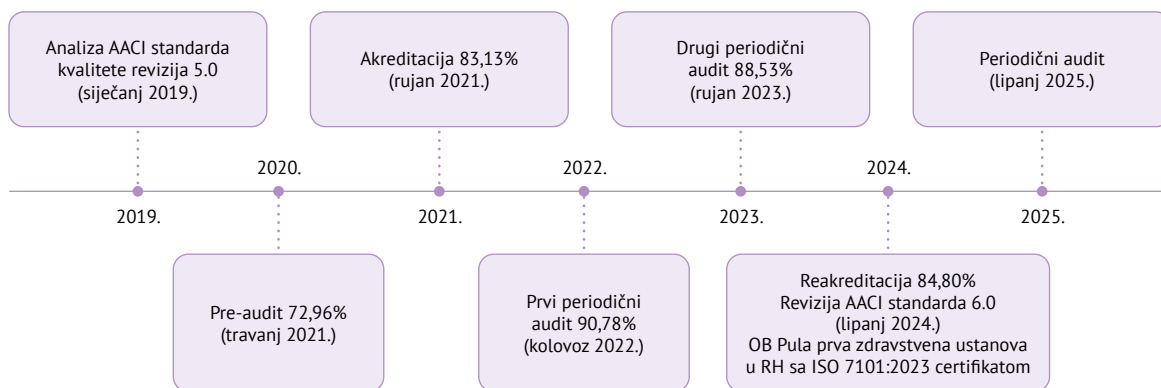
Analiza AACI standarda kvalitete revizija 5.0 (siječanj 2019.)

Akreditacija 83,13% (rujan 2021.)

Drugi periodični audit 88,53% (rujan 2023.)

Periodični audit (lipanj 2025.)

2020.

2022.

2024.

2019.

2021.

2023.

2025.

Pre-audit 72,96% (travanj 2021.)

Prvi periodični audit 90,78% (kolovoz 2022.)

Reakreditacija 84,80%
Revizija AACI standarda 6.0 (lipanj 2024.)
OB Pula prva zdravstvena ustanova u RH sa ISO 7101:2023 certifikatom